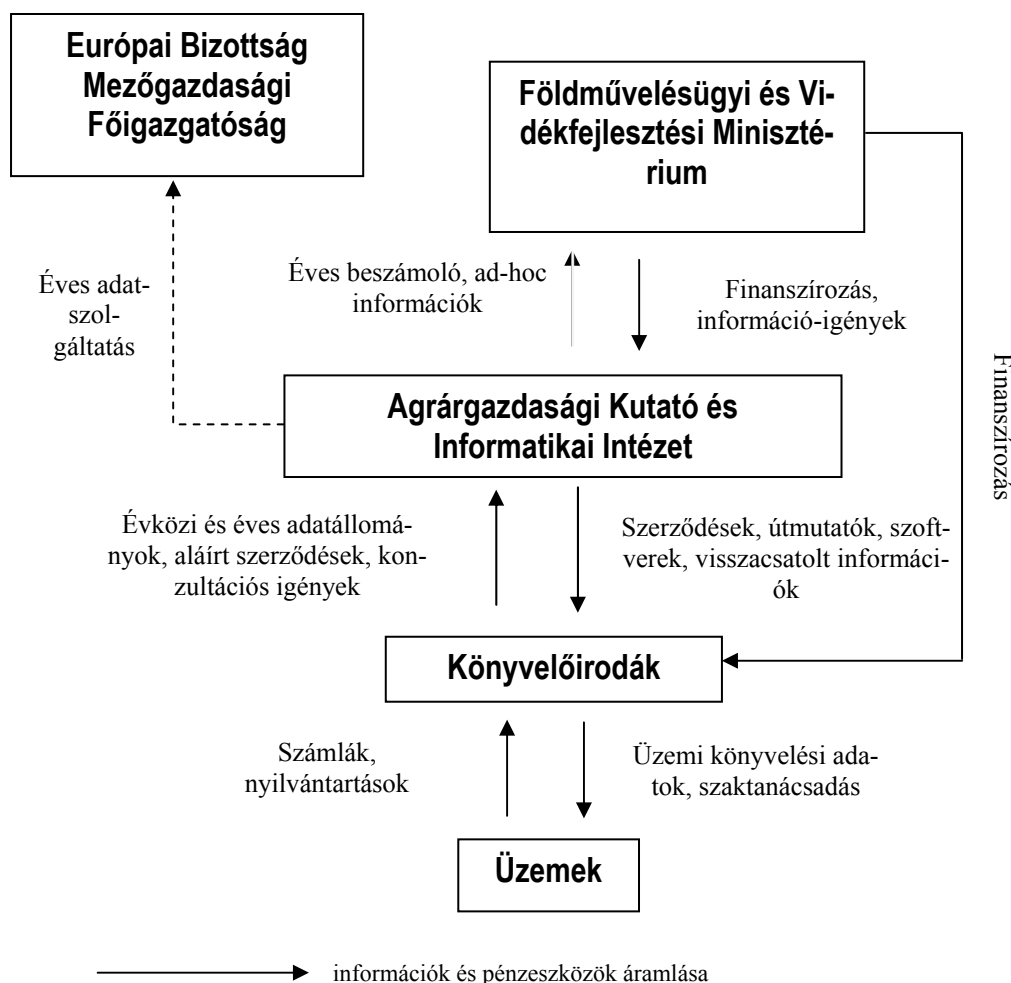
Európai Bizottság Mezőgazdasági Főigazgatóság

Földművelésügyi és Vidékfejlesztési Minisztérium

Éves adatszolgáltatás

Éves beszámoló, ad-hoc információk

Finanszírozás, információ-igények

Finanszírozás

Agrárgazdasági Kutató és Informatikai Intézet

Évközi és éves adatállományok, aláírt szerződések, konzultációs igények

Szerződések, útmutatók, szoftverek, visszacsatolt információk

Könyvelőirodák

Számlák, nyilvántartások

Üzemi könyvelési adatok, szaktanácsadás

Üzemek

információk és pénzeszközök áramlása